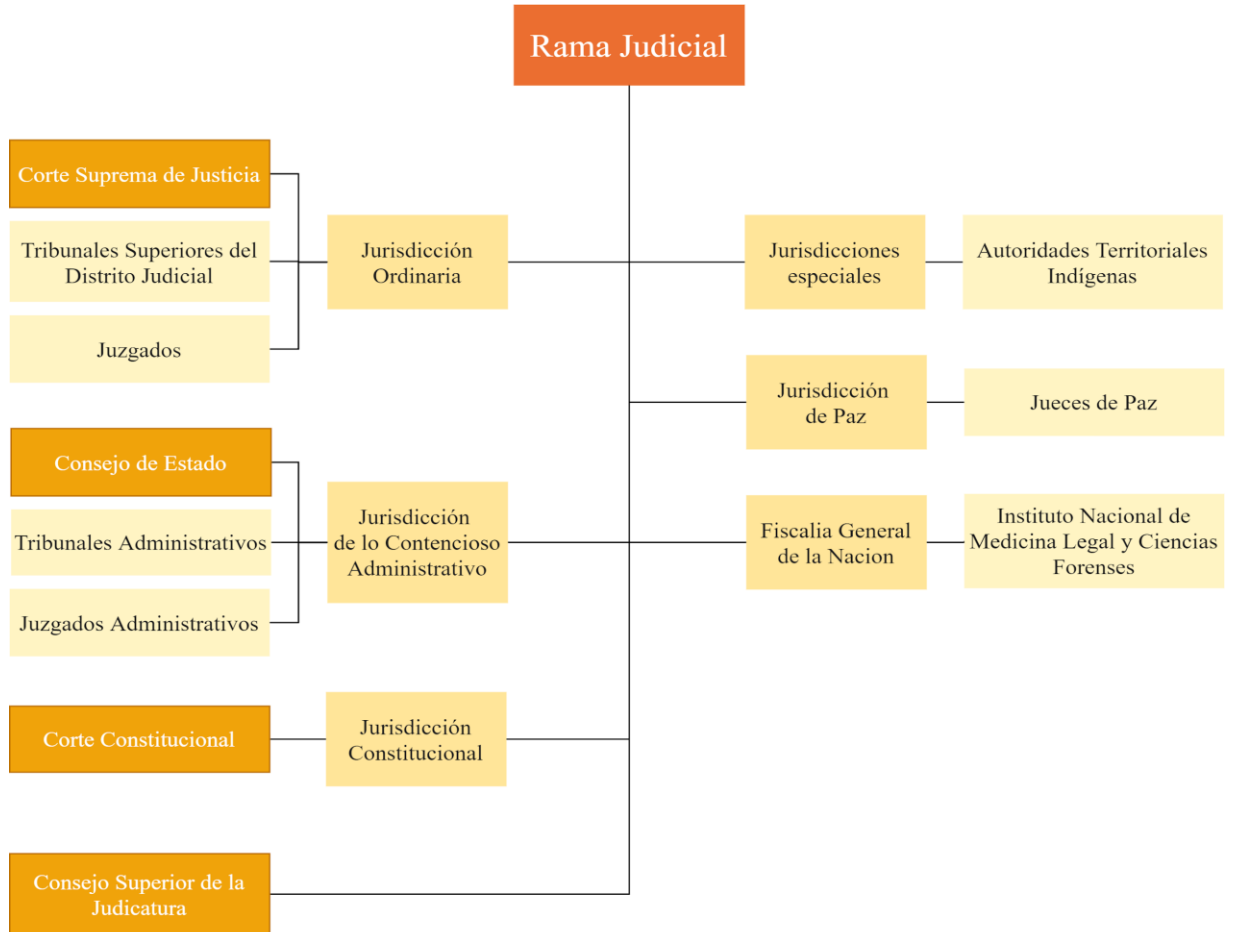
Rama Judicial

Corte Suprema de Justicia

Tribunales Superiores del Distrito Judicial

Juzgados

Jurisdicción Ordinaria

Jurisdicciones especiales

Autoridades Territoriales Indígenas

Jurisdicción de Paz

Jueces de Paz

Consejo de Estado

Tribunales Administrativos

Juzgados Administrativos

Jurisdicción de lo Contencioso Administrativo

Fiscalia General de la Nacion

Instituto Nacional de Medicina Legal y Ciencias Forenses

Corte Constitucional

Jurisdicción Constitucional

Consejo Superior de la Judicatura